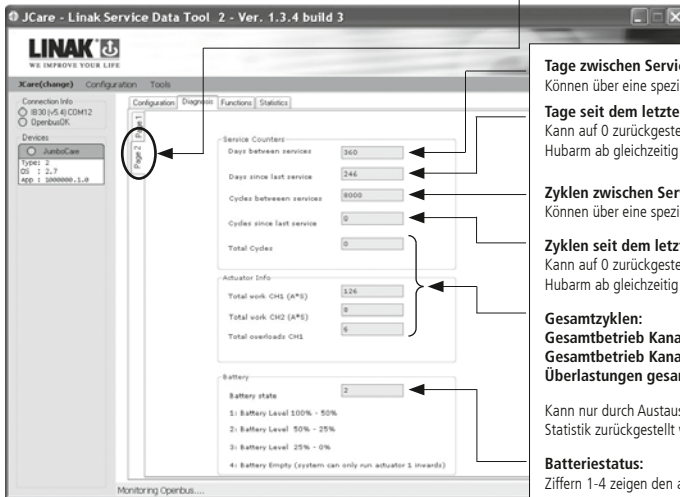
JCare - Linak Service Data Tool 2 - Ver. 1.3.4 build 3

LINAK
WE IMPROVE YOUR LIFE

JCare(change) Configuration Tools

Connection Info
IB30 (v5.4) COM12
OpenbusOK

Devices
JumboCare
Type: 2
OS : 2.7
App : 1000000.1.0

Configuration Diagnosis Functions Statistics

Page 1
Page 2

Service Counters
Days between services 360
Days since last service 246
Cycles between services 8000
Cycles since last service 0
Total Cycles 0

Actuator Info
Total work CH1 (A*S) 126
Total work CH2 (A*S) 8
Total overloads CH1 6

Battery
Battery state 2
1: Battery Level 100% - 50%
2: Battery Level 50% - 25%
3: Battery Level 25% - 0%
4: Battery Empty (system can only run actuator 1 inwards)

Monitoring Openbus....

Tage zwischen Servi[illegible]
Können über eine spezi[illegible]

Tage seit dem letzte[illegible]
Kann auf 0 zurückgeste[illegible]
Hubarm ab gleichzeitig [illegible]

Zyklen zwischen Ser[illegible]
Können über eine spezi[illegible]

Zyklen seit dem letz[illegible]
Kann auf 0 zurückgeste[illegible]
Hubarm ab gleichzeitig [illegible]

Gesamtzyklen:
Gesamtbetrieb Kana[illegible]
Gesamtbetrieb Kana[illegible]
Überlastungen gesa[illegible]

Kann nur durch Austau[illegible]
Statistik zurückgestellt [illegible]

Batteriestatus:
Ziffern 1-4 zeigen den a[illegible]